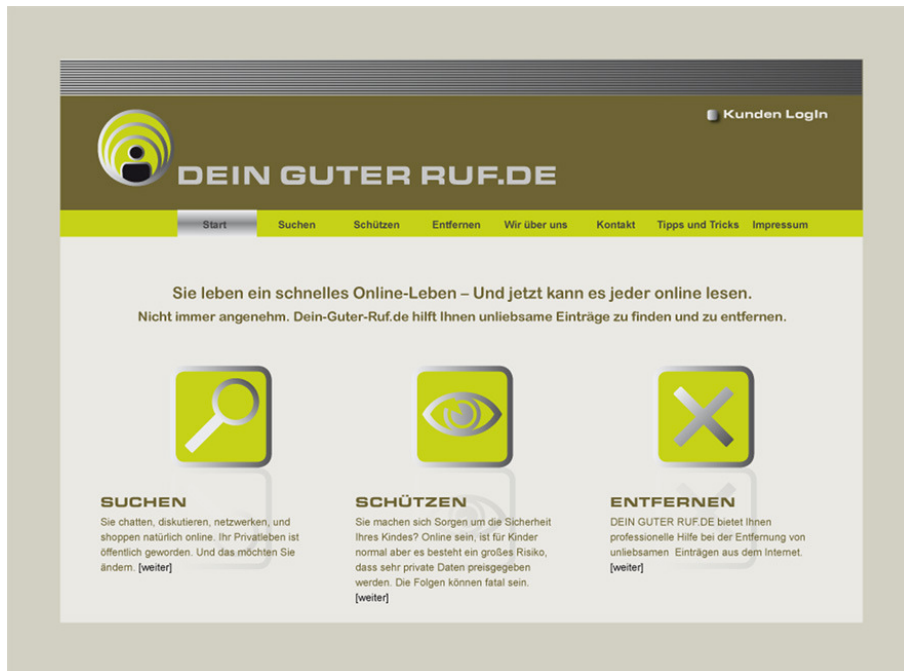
Kunden LogIn

DEIN GUTER RUF.DE

Start Suchen Schützen Entfernen Wir über uns Kontakt Tipps und Tricks Impressum

Sie leben ein schnelles Online-Leben – Und jetzt kann es jeder online lesen.
Nicht immer angenehm. Dein-Guter-Ruf.de hilft Ihnen unliebsame Einträge zu finden und zu entfernen.

SUCHEN
Sie chatten, diskutieren, netzwerken, und shoppen natürlich online. Ihr Privatleben ist öffentlich geworden. Und das möchten Sie ändern. [weiter]

SCHÜTZEN
Sie machen sich Sorgen um die Sicherheit Ihres Kindes? Online sein, ist für Kinder normal aber es besteht ein großes Risiko, dass sehr private Daten preisgegeben werden. Die Folgen können fatal sein. [weiter]

ENTFERNEN
DEIN GUTER RUF.DE bietet Ihnen professionelle Hilfe bei der Entfernung von unliebsamen Einträgen aus dem Internet. [weiter]